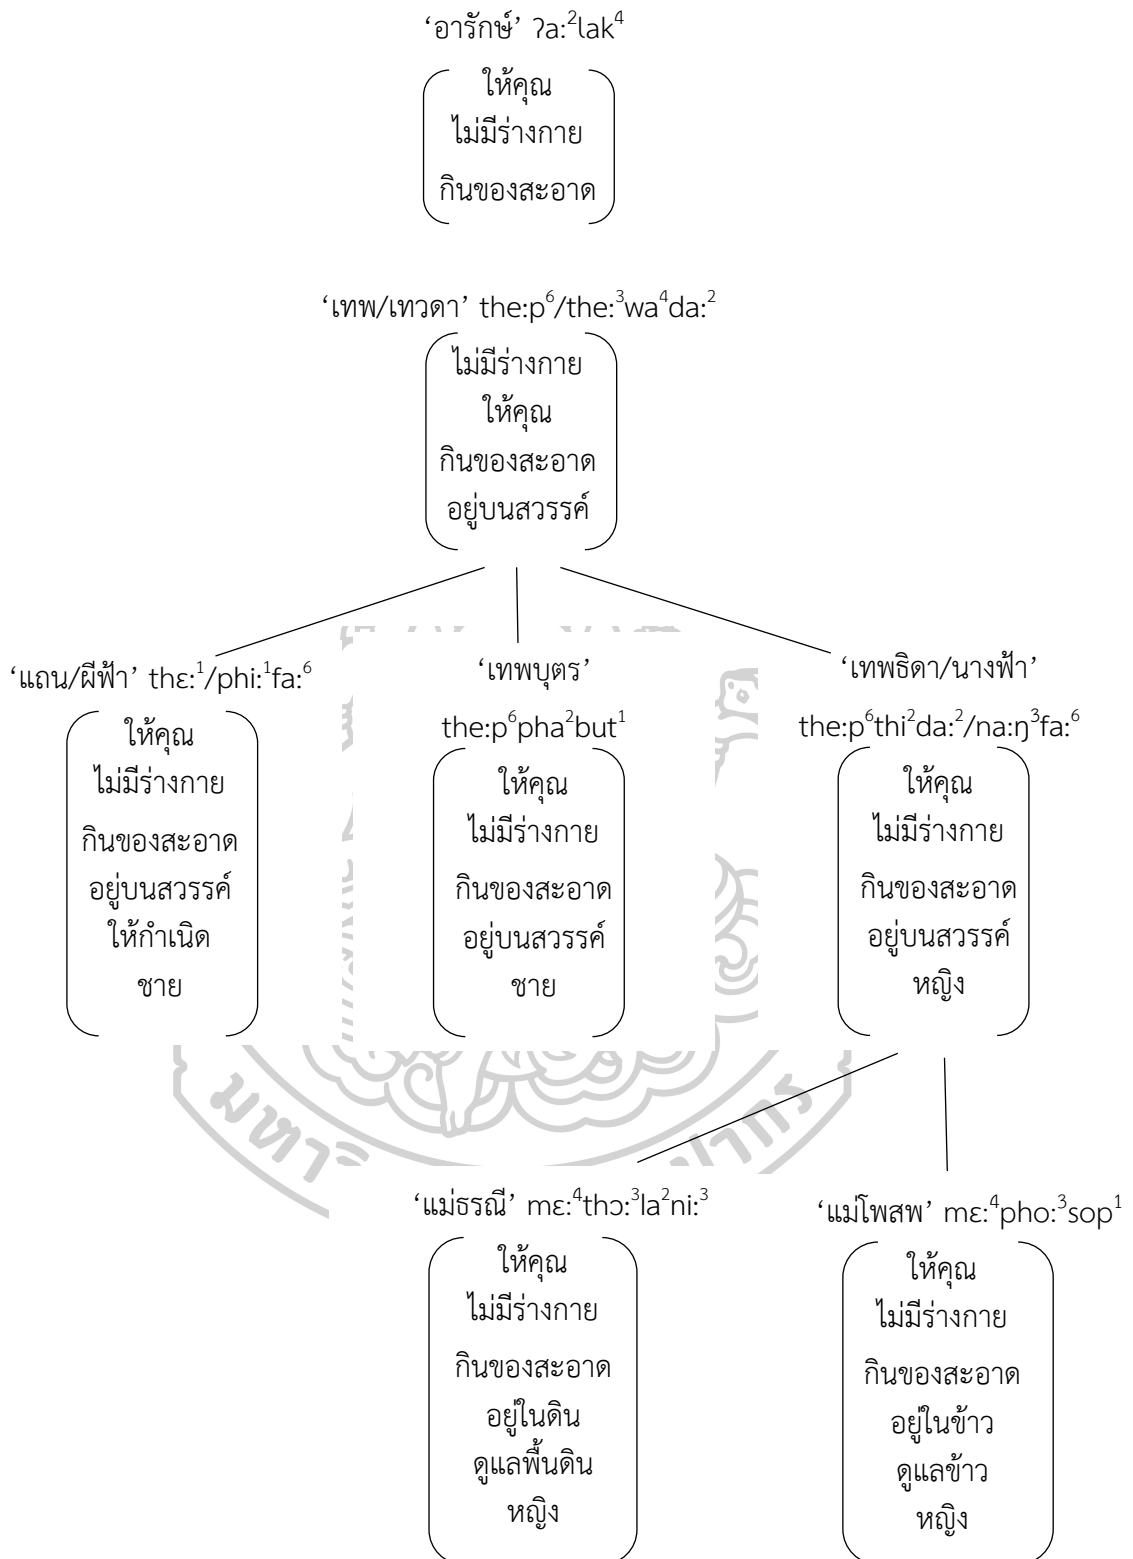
'อารักษ์' ʔa:$^{2}$lak$^{4}$

ให้คุณ
ไม่มีร่างกาย
กินของสะอาด

'เทพ/เทวดา' the:p$^{6}$/the:$^{3}$wa$^{4}$da:$^{2}$

ไม่มีร่างกาย
ให้คุณ
กินของสะอาด
อยู่บนสวรรค์

'แถน/ผีฟ้า' thɛ:$^{1}$/phi:$^{1}$fa:$^{6}$

ให้คุณ
ไม่มีร่างกาย
กินของสะอาด
อยู่บนสวรรค์
ให้กำเนิด
ชาย

'เทพบุตร'
the:p$^{6}$pha$^{2}$but$^{1}$

ให้คุณ
ไม่มีร่างกาย
กินของสะอาด
อยู่บนสวรรค์
ชาย

'เทพธิดา/นางฟ้า'
the:p$^{6}$thi$^{2}$da:$^{2}$/na:ŋ$^{3}$fa:$^{6}$

ให้คุณ
ไม่มีร่างกาย
กินของสะอาด
อยู่บนสวรรค์
หญิง

'แม่ธรณี' mɛ:$^{4}$thɔ:$^{3}$la$^{2}$ni:$^{3}$

ให้คุณ
ไม่มีร่างกาย
กินของสะอาด
อยู่ในดิน
ดูแลพื้นดิน
หญิง

'แม่โพสพ' mɛ:$^{4}$pho:$^{3}$sop$^{1}$

ให้คุณ
ไม่มีร่างกาย
กินของสะอาด
อยู่ในข้าว
ดูแลข้าว
หญิง